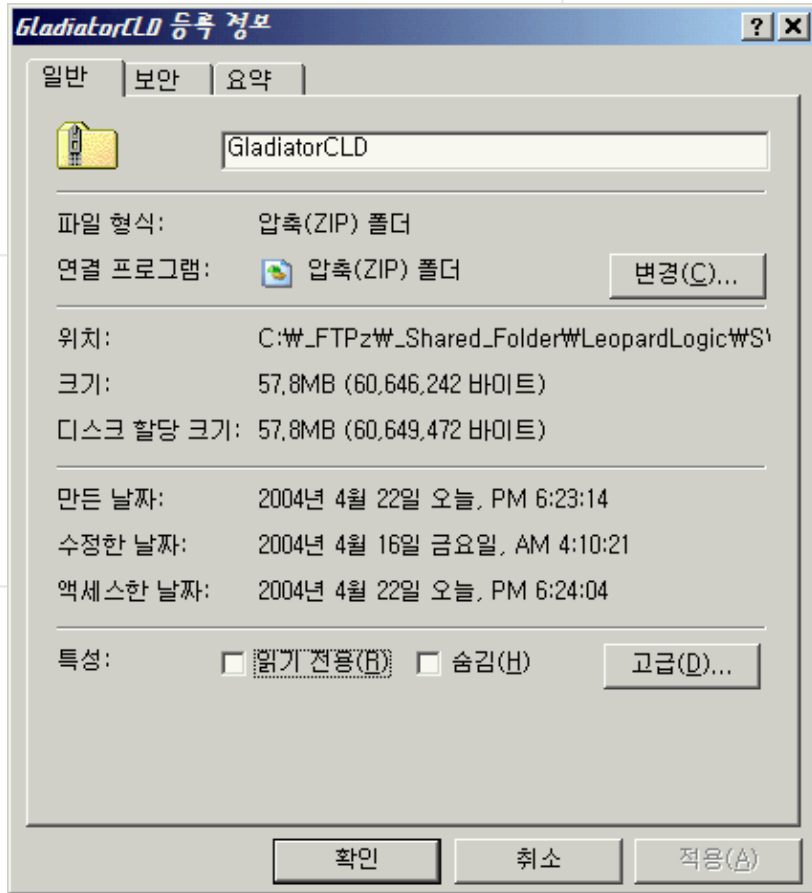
GladiatorCLD 등록 정보

?
X

일반
보안
요약

GladiatorCLD

파일 형식: 압축(ZIP) 폴더

연결 프로그램: 압축(ZIP) 폴더
변경(C)...

위치: C:₩_FTPz₩_Shared_Folder₩LeopardLogic₩S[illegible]

크기: 57,8MB (60,646,242 바이트)

디스크 할당 크기: 57,8MB (60,649,472 바이트)

만든 날짜: 2004년 4월 22일 오늘, PM 6:23:14

수정한 날짜: 2004년 4월 16일 금요일, AM 4:10:21

액세스한 날짜: 2004년 4월 22일 오늘, PM 6:24:04

특성: 읽기 전용(R) 숨김(H)
고급(D)...

확인
취소
적용(A)